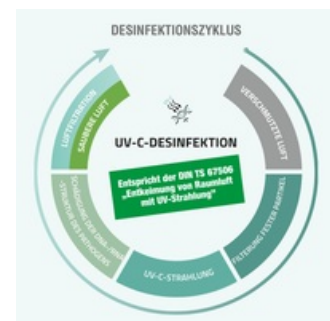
DESINFEKTIONSZYKLUS

LUFTZIRKULATION
SAUBERE LUFT
VERSCHMUTZTE LUFT
FILTERUNG FESTER PARTIKEL
UV-C-STRAHLUNG
SCHÄDIGUNG DER DNA-/RNA-STRUKTUR DES PATHOGENS

UV-C-DESINFEKTION

Entspricht der DIN TS 67506 „Entkeimung von Raumluft mit UV-Strahlung"